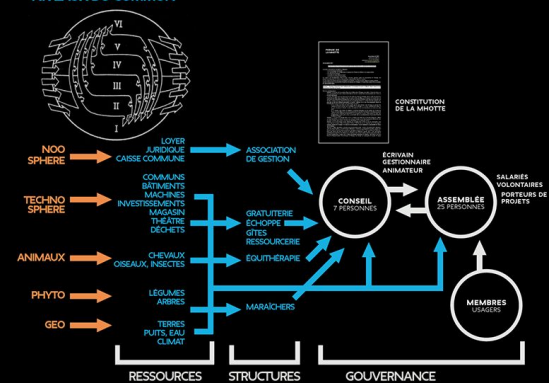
VI
V
IV
III
II
I

CONSTITUTION DE LA MHOTTE

NOO SPHERE

LOYER
JURIDIQUE
CAISSE COMMUNE

ASSOCIATION DE GESTION

ÉCRIVAIN
GESTIONNAIRE
ANIMATEUR

SALARIÉS
VOLONTAIRES
PORTEURS DE PROJETS

TECHNO SPHERE

COMMUNS
BÂTIMENTS
MACHINES
INVESTISSEMENTS
MAGASIN
THÉATRE
DÉCHETS

GRATUITERIE
ÉCHOPPE
GÎTES
RESSOURCERIE

CONSEIL
7 PERSONNES

ASSEMBLÉE
25 PERSONNES

ANIMAUX

CHEVAUX
OISEAUX, INSECTES

ÉQUITHÉRAPIE

PHYTO

LÉGUMES
ARBRES

MARAÎCHERS

MEMBRES
USAGERS

GEO

TERRES
PUITS, EAU
CLIMAT

RESSOURCES
STRUCTURES
GOUVERNANCE